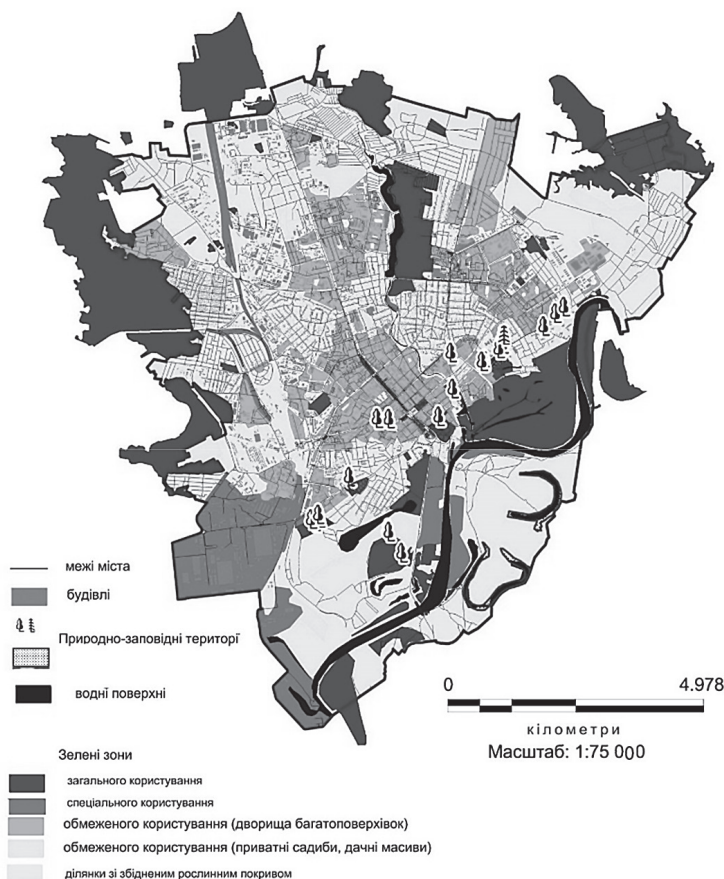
межі міста

будівлі

Природно-заповідні територ

водні поверхні

0

4.978

кілометри

Масштаб: 1:75 000

Зелені зони

загального користування

спеціального користування

обмеженого користування (дворища багатоповерхівок)

обмеженого користування (приватні садиби, дачні масиви)

ділянки зі збідненим рослинним покривом